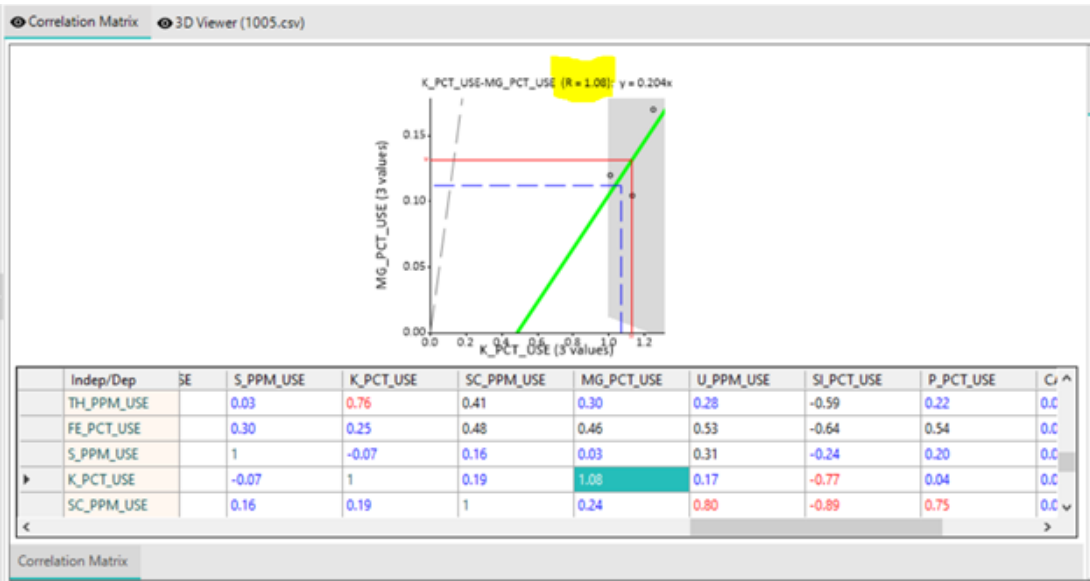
Correlation Matrix 3D Viewer (1005.csv)

K_PCT_USE-MG_PCT_USE (R = 1.08): y = 0.204x

MG_PCT_USE (3 values)

0.15
0.10
0.05
0.00

0.0 0.2 0.4 0.6 0.8 1.0 1.2

K_PCT_USE (3 values)

| | Indep/Dep | SE | S_PPM_USE | K_PCT_USE | SC_PPM_USE | MG_PCT_USE | U_PPM_USE | SI_PCT_USE | P_PCT_USE | C/ |
|---|---|---|---|---|---|---|---|---|---|---|
| | TH_PPM_USE | | 0.03 | 0.76 | 0.41 | 0.30 | 0.28 | -0.59 | 0.22 | 0.0 |
| | FE_PCT_USE | | 0.30 | 0.25 | 0.48 | 0.46 | 0.53 | -0.64 | 0.54 | 0.0 |
| | S_PPM_USE | | 1 | -0.07 | 0.16 | 0.03 | 0.31 | -0.24 | 0.20 | 0.0 |
| ▸ | K_PCT_USE | | -0.07 | 1 | 0.19 | 1.08 | 0.17 | -0.77 | 0.04 | 0.0 |
| | SC_PPM_USE | | 0.16 | 0.19 | 1 | 0.24 | 0.80 | -0.89 | 0.75 | 0.0 |

Correlation Matrix